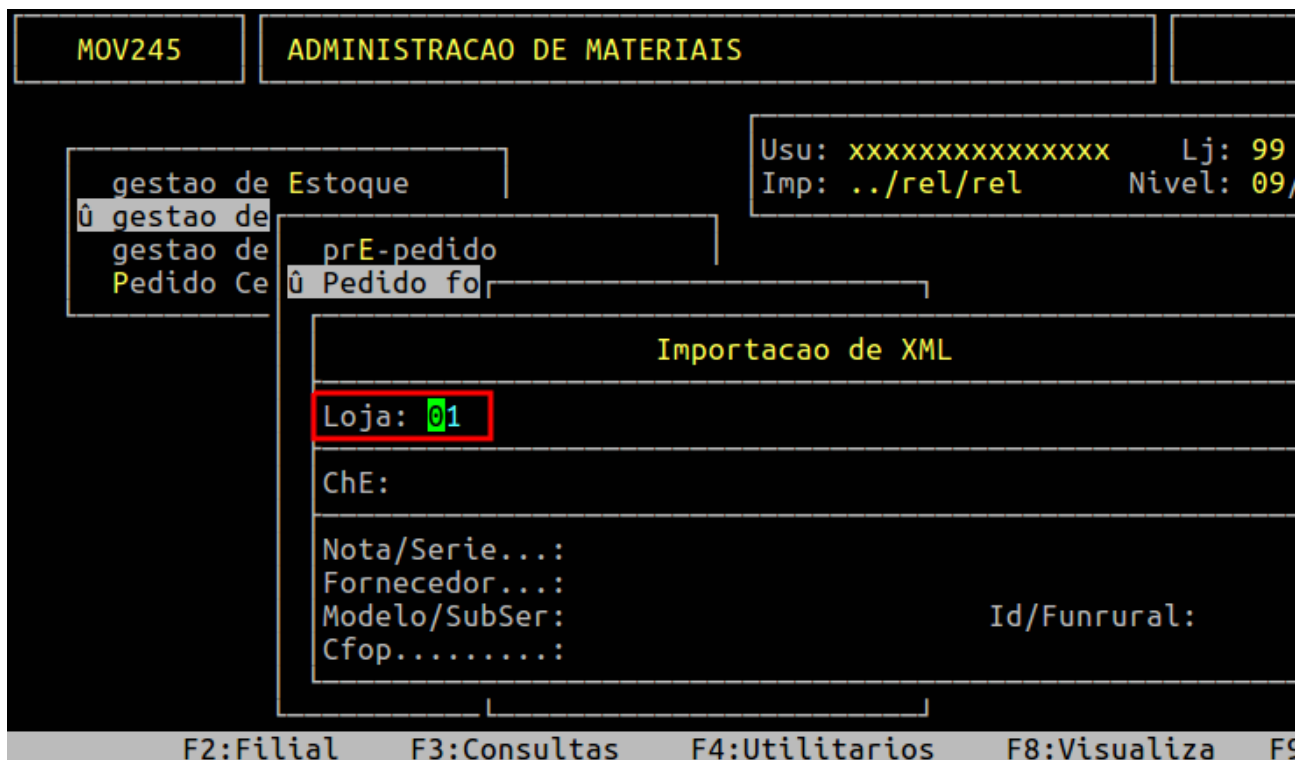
MOV245

ADMINISTRACAO DE MATERIAIS

Usu: xxxxxxxxxxxxxxx Lj: 99
Imp: ../rel/rel Nivel: 09/

gestao de Estoque
û gestao de
gestao de
Pedido Ce

prE-pedido
û Pedido fo

Importacao de XML

Loja: 01

ChE:

Nota/Serie...:
Fornecedor...:
Modelo/SubSer: Id/Funrural:
Cfop.........:

F2:Filial F3:Consultas F4:Utilitarios F8:Visualiza F9